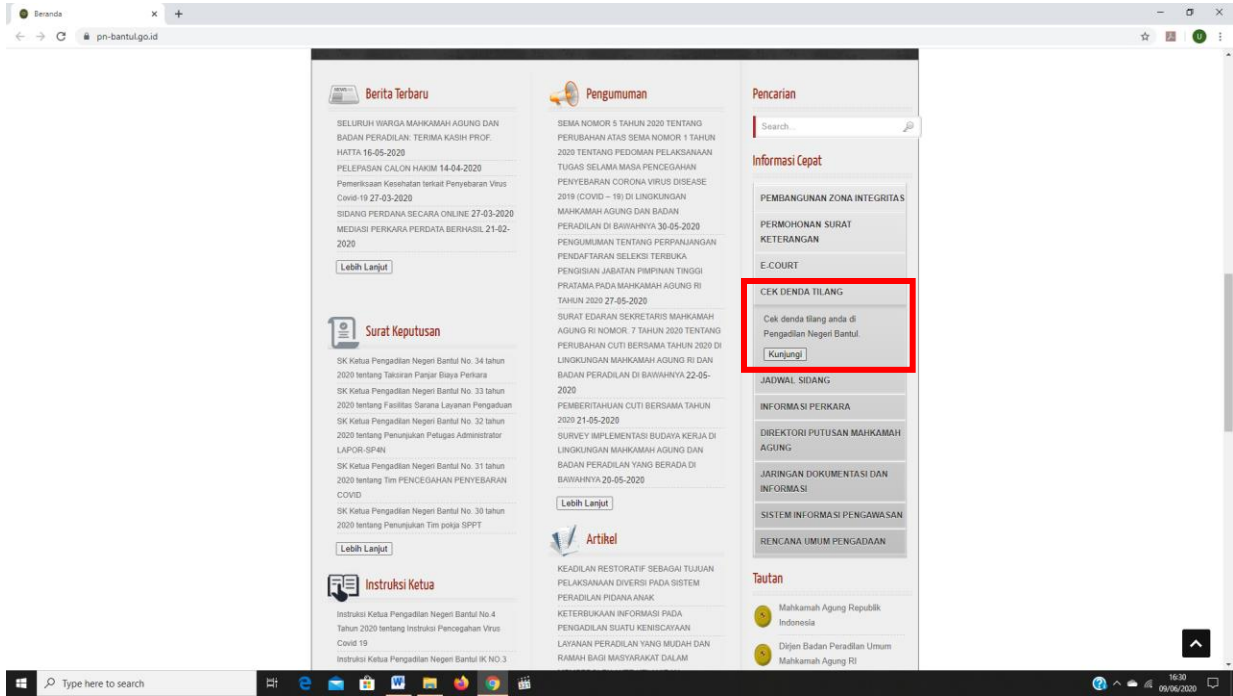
Beranda

pn-bantul.go.id

Berita Terbaru

SELURUH WARGA MAHKAMAH AGUNG DAN BADAN PERADILAN: TERIMA KASIH PROF. HATTA 16-05-2020

PELEPASAN CALON HAKIM 14-04-2020

Pemeriksaan Kesehatan terkait Penyebaran Virus Covid-19 27-03-2020

SIDANG PERDANA SECARA ONLINE 27-03-2020

MEDIASI PERKARA PERDATA BERHASIL 21-02-2020

Lebih Lanjut

Surat Keputusan

SK Ketua Pengadilan Negeri Bantul No. 34 tahun 2020 tentang Taksiran Panjar Biaya Perkara

SK Ketua Pengadilan Negeri Bantul No. 33 tahun 2020 tentang Fasilitas Sarana Layanan Pengaduan

SK Ketua Pengadilan Negeri Bantul No. 32 tahun 2020 tentang Penunjukan Petugas Administrator LAPOR-SP4N

SK Ketua Pengadilan Negeri Bantul No. 31 tahun 2020 tentang Tim PENCEGAHAN PENYEBARAN COVID

SK Ketua Pengadilan Negeri Bantul No. 30 tahun 2020 tentang Penunjukan Tim pokja SPPT

Lebih Lanjut

Instruksi Ketua

Instruksi Ketua Pengadilan Negeri Bantul No.4 Tahun 2020 tentang Instruksi Pencegahan Virus Covid 19

Instruksi Ketua Pengadilan Negeri Bantul IK NO.3

Pengumuman

SEMA NOMOR 5 TAHUN 2020 TENTANG PERUBAHAN ATAS SEMA NOMOR 1 TAHUN 2020 TENTANG PEDOMAN PELAKSANAAN TUGAS SELAMA MASA PENCEGAHAN PENYEBARAN CORONA VIRUS DISEASE 2019 (COVID – 19) DI LINGKUNGAN MAHKAMAH AGUNG DAN BADAN PERADILAN DI BAWAHNYA 30-05-2020

PENGUMUMAN TENTANG PERPANJANGAN PENDAFTARAN SELEKSI TERBUKA PENGISIAN JABATAN PIMPINAN TINGGI PRATAMA PADA MAHKAMAH AGUNG RI TAHUN 2020 27-05-2020

SURAT EDARAN SEKRETARIS MAHKAMAH AGUNG RI NOMOR. 7 TAHUN 2020 TENTANG PERUBAHAN CUTI BERSAMA TAHUN 2020 DI LINGKUNGAN MAHKAMAH AGUNG RI DAN BADAN PERADILAN DI BAWAHNYA 22-05-2020

PEMBERITAHUAN CUTI BERSAMA TAHUN 2020 21-05-2020

SURVEY IMPLEMENTASI BUDAYA KERJA DI LINGKUNGAN MAHKAMAH AGUNG DAN BADAN PERADILAN YANG BERADA DI BAWAHNYA 20-05-2020

Lebih Lanjut

Artikel

KEADILAN RESTORATIF SEBAGAI TUJUAN PELAKSANAAN DIVERSI PADA SISTEM PERADILAN PIDANA ANAK

KETERBUKAAN INFORMASI PADA PENGADILAN SUATU KENISCAYAAN

LAYANAN PERADILAN YANG MUDAH DAN RAMAH BAGI MASYARAKAT DALAM

Pencarian

Search ..

Informasi Cepat

PEMBANGUNAN ZONA INTEGRITAS

PERMOHONAN SURAT KETERANGAN

E-COURT

CEK DENDA TILANG

Cek denda tilang anda di Pengadilan Negeri Bantul.

Kunjungi

JADWAL SIDANG

INFORMASI PERKARA

DIREKTORI PUTUSAN MAHKAMAH AGUNG

JARINGAN DOKUMENTASI DAN INFORMASI

SISTEM INFORMASI PENGAWASAN

RENCANA UMUM PENGADAAN

Tautan

Mahkamah Agung Republik Indonesia

Dirjen Badan Peradilan Umum Mahkamah Agung RI

Type here to search

16:30
09/06/2020